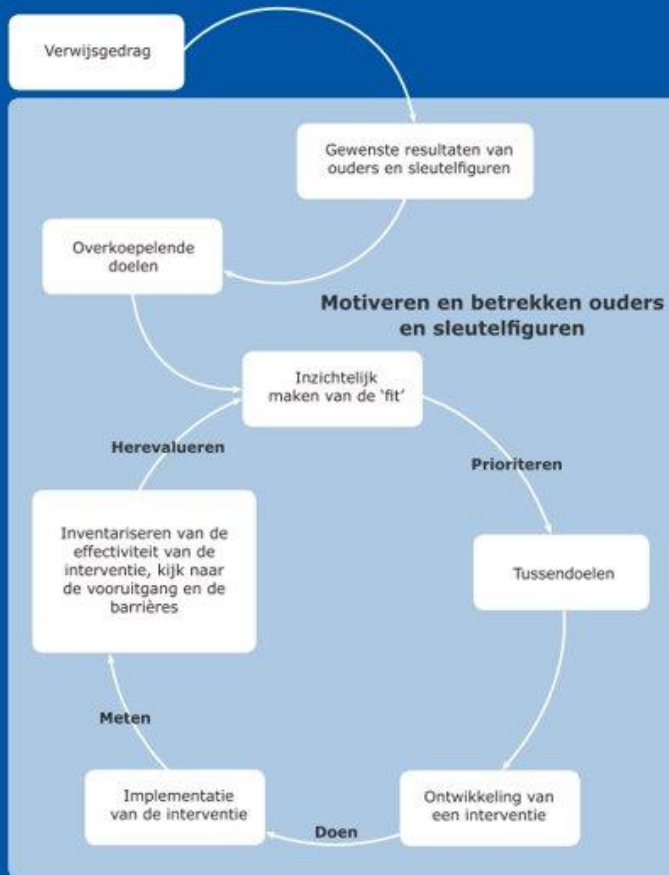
Verwijsgedrag

Gewenste resultaten van ouders en sleutelfiguren

Overkoepelende doelen

Motiveren en betrekken ouders en sleutelfiguren

Inzichtelijk maken van de 'fit'

Herevalueren

Prioriteren

Inventariseren van de effectiviteit van de interventie, kijk naar de vooruitgang en de barrières

Tussendoelen

Meten

Implementatie van de interventie

Doen

Ontwikkeling van een interventie